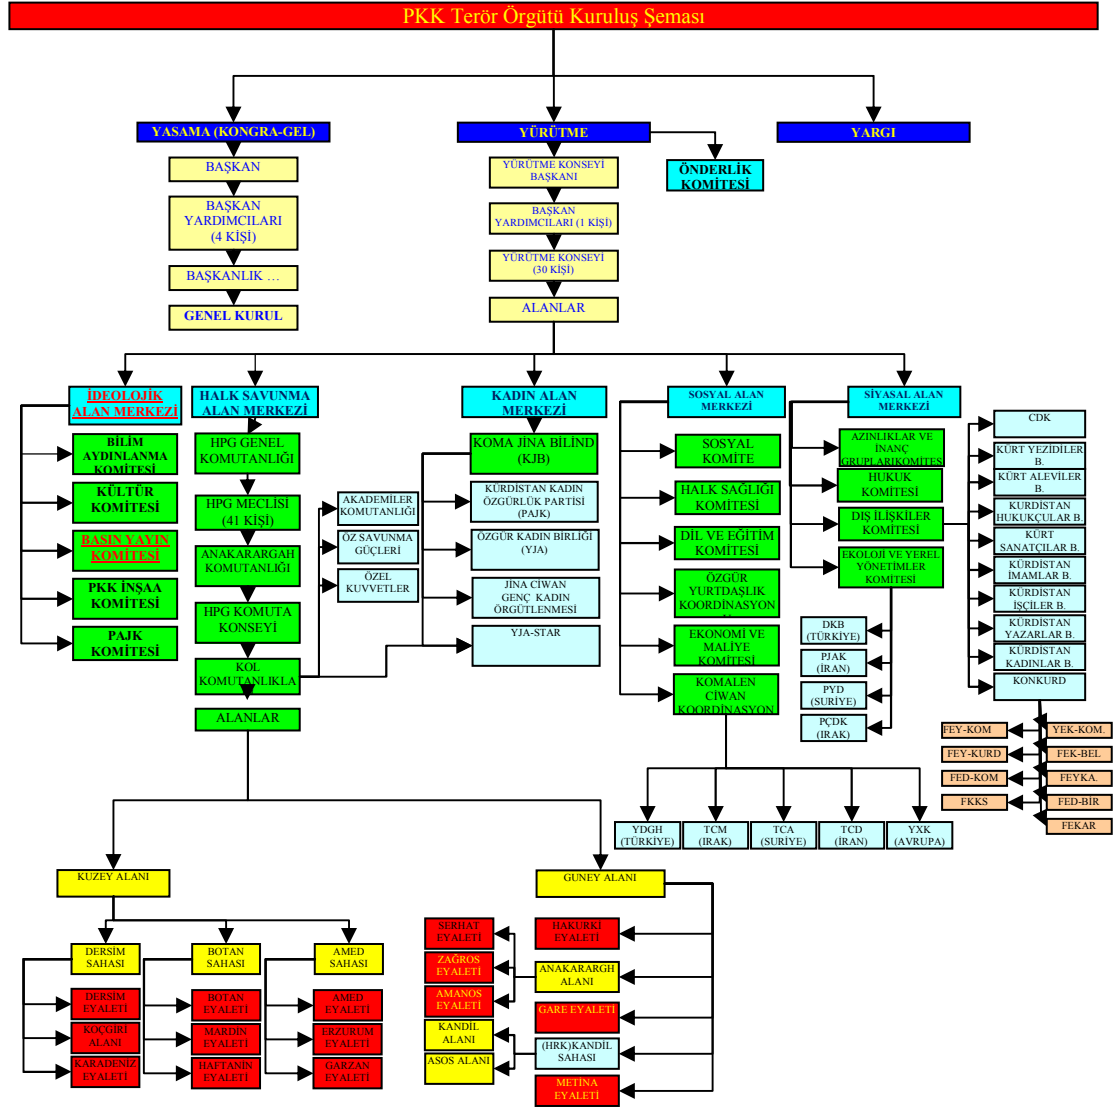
PKK Terör Örgütü Kuruluş Şeması

YASAMA (KONGRA-GEL)
BAŞKAN
BAŞKAN YARDIMCILARI (4 KİŞİ)
BAŞKANLIK …
GENEL KURUL

YÜRÜTME
YÜRÜTME KONSEYİ BAŞKANI
BAŞKAN YARDIMCILARI (1 KİŞİ)
YÜRÜTME KONSEYİ (30 KİŞİ)
ALANLAR

ÖNDERLİK KOMİTESİ

YARGI

İDEOLOJİK ALAN MERKEZİ
BİLİM AYDINLANMA KOMİTESİ
KÜLTÜR KOMİTESİ
BASIN YAYIN KOMİTESİ
PKK İNŞAA KOMİTESİ
PAJK KOMİTESİ

HALK SAVUNMA ALAN MERKEZİ
HPG GENEL KOMUTANLIĞI
HPG MECLİSİ (41 KİŞİ)
ANAKARARGAH KOMUTANLIĞI
HPG KOMUTA KONSEYİ
KOL KOMUTANLIKLA
ALANLAR
AKADEMİLER KOMUTANLIĞI
ÖZ SAVUNMA GÜÇLERİ
ÖZEL KUVVETLER

KADIN ALAN MERKEZİ
KOMA JİNA BİLİND (KJB)
KÜRDİSTAN KADIN ÖZGÜRLÜK PARTİSİ (PAJK)
ÖZGÜR KADIN BİRLİĞİ (YJA)
JİNA CİWAN GENÇ KADIN ÖRGÜTLENMESİ
YJA-STAR

SOSYAL ALAN MERKEZİ
SOSYAL KOMİTE
HALK SAĞLIĞI KOMİTESİ
DİL VE EĞİTİM KOMİTESİ
ÖZGÜR YURTDAŞLIK KOORDİNASYON
EKONOMİ VE MALİYE KOMİTESİ
KOMALEN CİWAN KOORDİNASYON

SİYASAL ALAN MERKEZİ
AZINLIKLAR VE İNANÇ GRUPLARIKOMİTES
HUKUK KOMİTESİ
DIŞ İLİŞKİLER KOMİTESİ
EKOLOJİ VE YEREL YÖNETİMLER KOMİTESİ
DKB (TÜRKİYE)
PJAK (İRAN)
PYD (SURİYE)
PÇDK (IRAK)

CDK
KÜRT YEZİDİLER B.
KÜRT ALEVİLER B.
KÜRDİSTAN HUKUKÇULAR B.
KÜRT SANATÇILAR B.
KÜRDİSTAN İMAMLAR B.
KÜRDİSTAN İŞÇİLER B.
KÜRDİSTAN YAZARLAR B.
KÜRDİSTAN KADINLAR B.
KONKURD

FEY-KOM
FEY-KURD
FED-KOM
FKKS
YEK-KOM.
FEK-BEL
FEYKA.
FED-BİR
FEKAR

YDGH (TÜRKİYE)
TCM (IRAK)
TCA (SURİYE)
TCD (İRAN)
YXK (AVRUPA)

KUZEY ALANI
DERSİM SAHASI
DERSİM EYALETİ
KOÇGİRİ ALANI
KARADENİZ EYALETİ
BOTAN SAHASI
BOTAN EYALETİ
MARDİN EYALETİ
HAFTANİN EYALETİ
AMED SAHASI
AMED EYALETİ
ERZURUM EYALETİ
GARZAN EYALETİ

GUNEY ALANI
SERHAT EYALETİ
ZAĞROS EYALETİ
AMANOS EYALETİ
KANDİL ALANI
ASOS ALANI
HAKURKİ EYALETİ
ANAKARARGH ALANI
GARE EYALETİ
(HRK)KANDİL SAHASI
METİNA EYALETİ